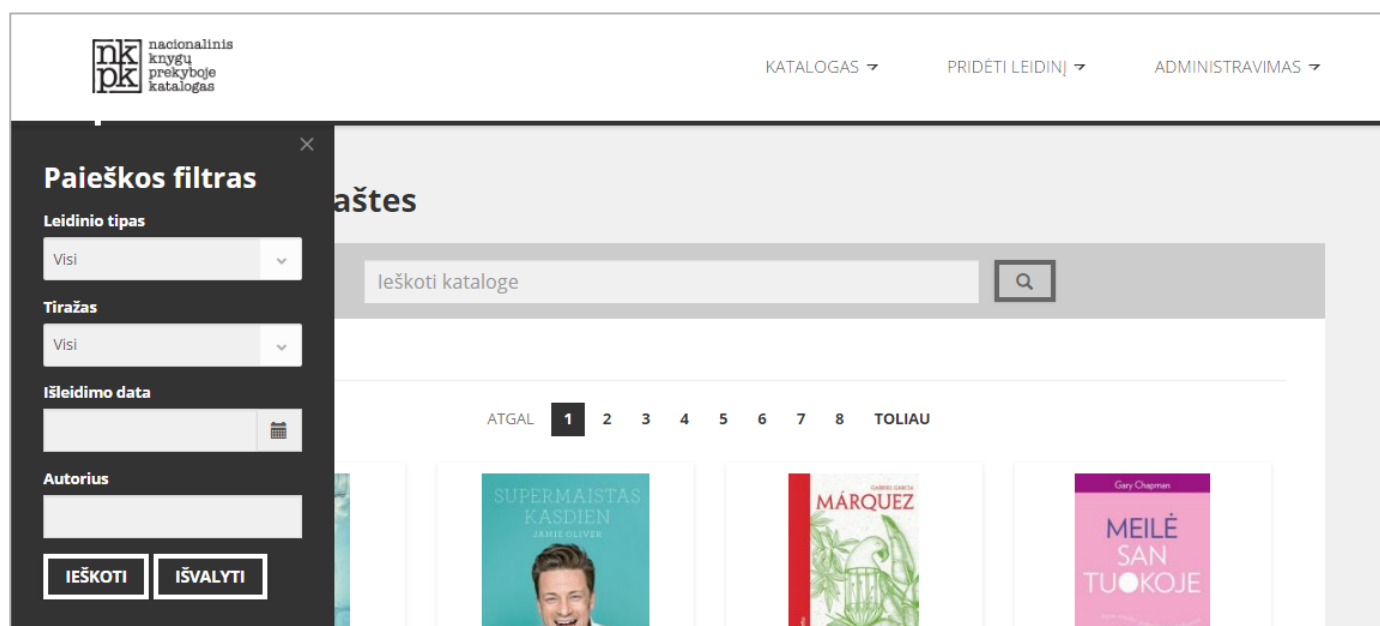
nk pk nacionalinis knygų prekyboje katalogas

KATALOGAS

PRIDĖTI LEIDINĮ

ADMINISTRAVIMAS

×

Paieškos filtras

Leidinio tipas

Visi

Tiražas

Visi

Išleidimo data

Autorius

IEŠKOTI

IŠVALYTI

aštes

Ieškoti kataloge

ATGAL 1 2 3 4 5 6 7 8 TOLIAU

SUPERMAISTAS KASDIEN

JAMIE OLIVER

GABRIEL GARCÍA

MÁRQUEZ

Gary Chapman

MEILĖ SAN TUOKOJE